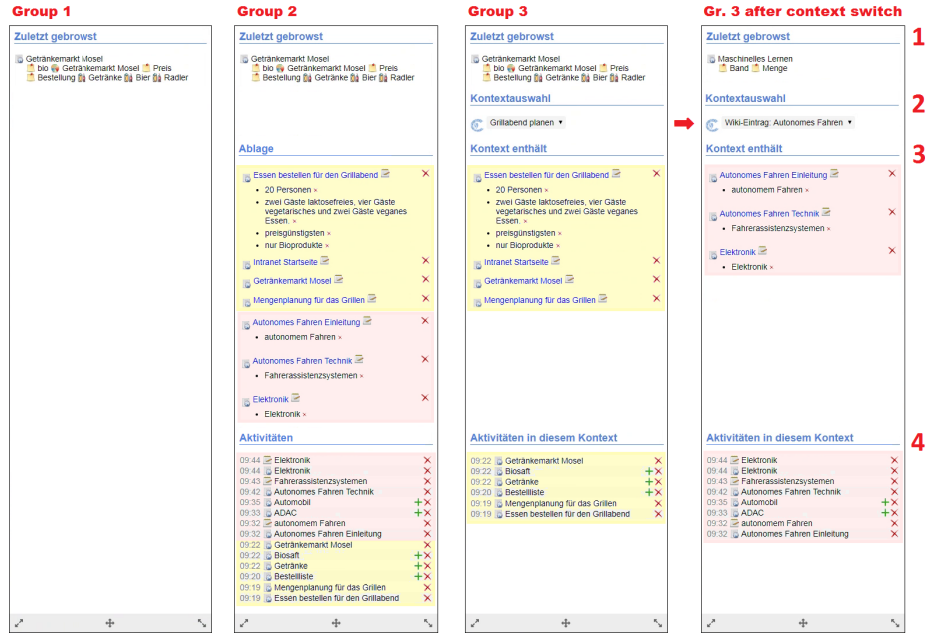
Group 1

Zuletzt gebrowst

Getränkemarkt Mosel
bio Getränkemarkt Mosel Preis
Bestellung Getränke Bier Radler

Group 2

Zuletzt gebrowst

Getränkemarkt Mosel
bio Getränkemarkt Mosel Preis
Bestellung Getränke Bier Radler

Ablage

Essen bestellen für den Grillabend ×
- 20 Personen ×
- zwei Gäste laktosefreies, vier Gäste vegetarisches und zwei Gäste veganes Essen. ×
- preisgünstigsten ×
- nur Bioprodukte ×

Intranet Startseite ×
Getränkemarkt Mosel ×
Mengenplanung für das Grillen ×

Autonomes Fahren Einleitung ×
- autonomem Fahren ×

Autonomes Fahren Technik ×
- Fahrerassistenzsystemen ×

Elektronik ×
- Elektronik ×

Aktivitäten

09:44 Elektronik ×
09:44 Elektronik ×
09:43 Fahrerassistenzsystemen ×
09:42 Autonomes Fahren Technik ×
09:35 Automobil +×
09:33 ADAC +×
09:32 autonomem Fahren ×
09:32 Autonomes Fahren Einleitung ×
09:22 Getränkemarkt Mosel ×
09:22 Biosaft +×
09:22 Getränke +×
09:20 Bestellliste +×
09:19 Mengenplanung für das Grillen ×
09:19 Essen bestellen für den Grillabend ×

Group 3

Zuletzt gebrowst

Getränkemarkt Mosel
bio Getränkemarkt Mosel Preis
Bestellung Getränke Bier Radler

Kontextauswahl

Grillabend planen ▾

Kontext enthält

Essen bestellen für den Grillabend ×
- 20 Personen ×
- zwei Gäste laktosefreies, vier Gäste vegetarisches und zwei Gäste veganes Essen. ×
- preisgünstigsten ×
- nur Bioprodukte ×

Intranet Startseite ×
Getränkemarkt Mosel ×
Mengenplanung für das Grillen ×

Aktivitäten in diesem Kontext

09:22 Getränkemarkt Mosel ×
09:22 Biosaft +×
09:22 Getränke +×
09:20 Bestellliste +×
09:19 Mengenplanung für das Grillen ×
09:19 Essen bestellen für den Grillabend ×

Gr. 3 after context switch

1

Zuletzt gebrowst

Maschinelles Lernen
Band Menge

2

Kontextauswahl

Wiki-Eintrag: Autonomes Fahren ▾

3

Kontext enthält

Autonomes Fahren Einleitung ×
- autonomem Fahren ×

Autonomes Fahren Technik ×
- Fahrerassistenzsystemen ×

Elektronik ×
- Elektronik ×

4

Aktivitäten in diesem Kontext

09:44 Elektronik ×
09:44 Elektronik ×
09:43 Fahrerassistenzsystemen ×
09:42 Autonomes Fahren Technik ×
09:35 Automobil +×
09:33 ADAC +×
09:32 autonomem Fahren ×
09:32 Autonomes Fahren Einleitung ×